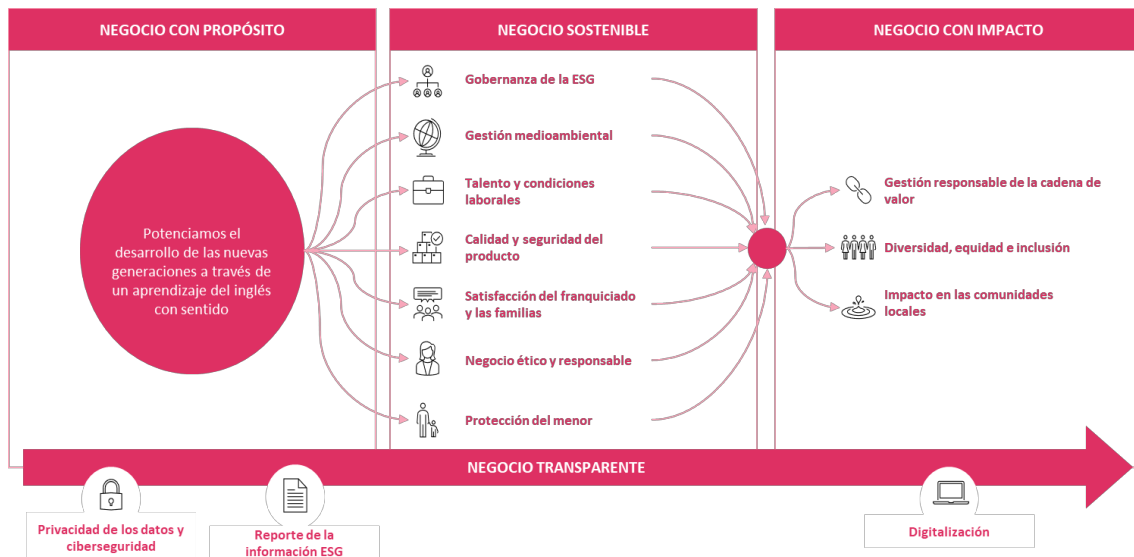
NEGOCIO CON PROPÓSITO

Potenciamos el desarrollo de las nuevas generaciones a través de un aprendizaje del inglés con sentido

NEGOCIO SOSTENIBLE

Gobernanza de la ESG

Gestión medioambiental

Talento y condiciones laborales

Calidad y seguridad del producto

Satisfacción del franquiciado y las familias

Negocio ético y responsable

Protección del menor

NEGOCIO CON IMPACTO

Gestión responsable de la cadena de valor

Diversidad, equidad e inclusión

Impacto en las comunidades locales

NEGOCIO TRANSPARENTE

Privacidad de los datos y ciberseguridad

Reporte de la información ESG

Digitalización